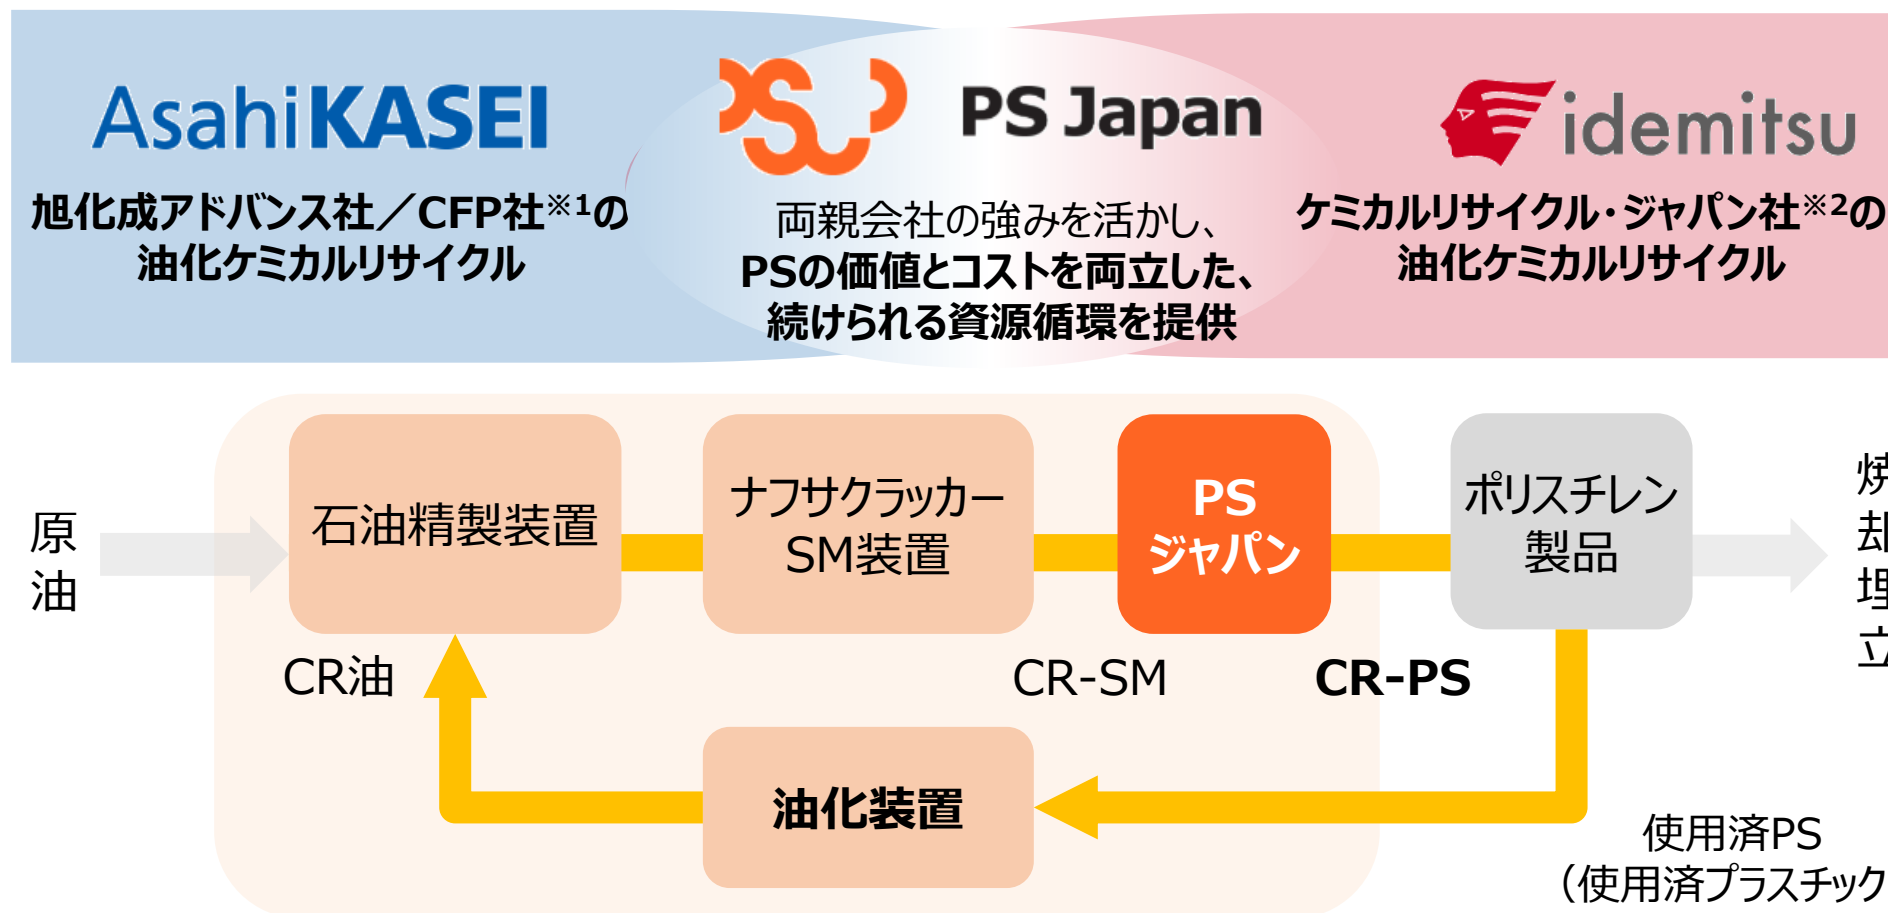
AsahiKASEI

旭化成アドバンス社／CFP社$^{※1}$の油化ケミカルリサイクル

PS Japan

両親会社の強みを活かし、PSの価値とコストを両立した、続けられる資源循環を提供

idemitsu

ケミカルリサイクル･ジャパン社$^{※2}$の油化ケミカルリサイクル

原油

石油精製装置

ナフサクラッカー SM装置

PS ジャパン

ポリスチレン製品

焼 却 埋 立

CR油

CR-SM

CR-PS

油化装置

使用済PS （使用済プラスチック